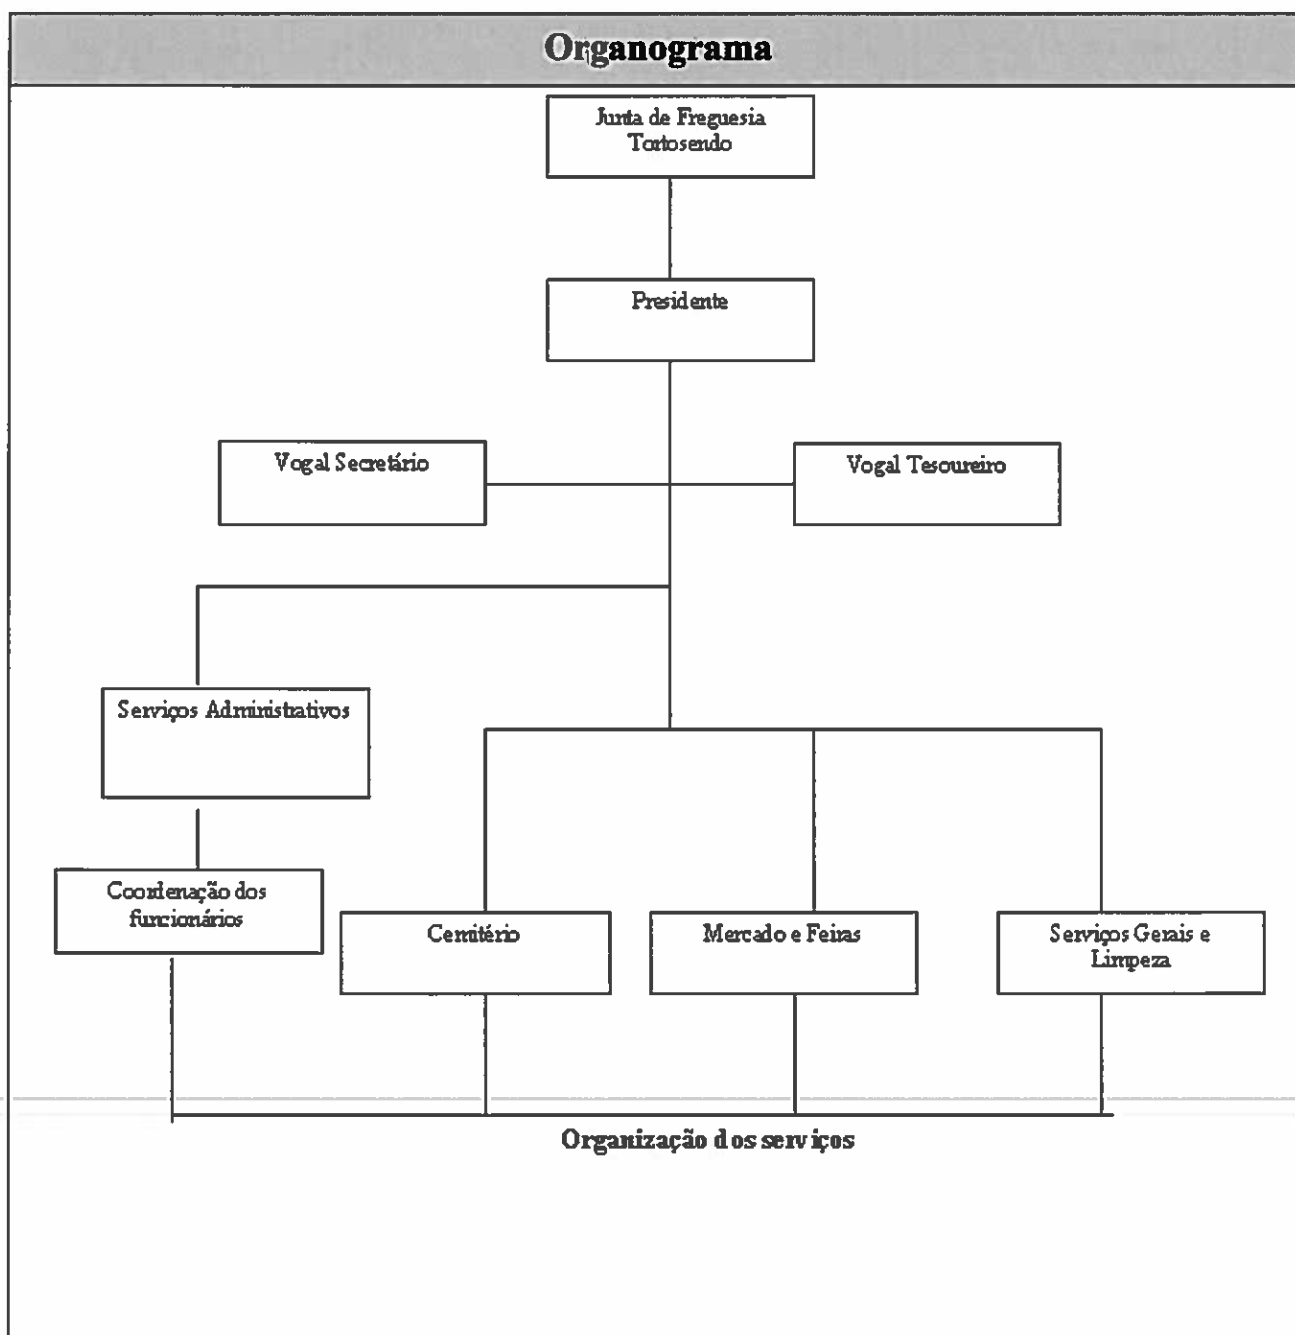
Organograma

Junta de Freguesia Tortosendo

Presidente

Vogal Secretário

Vogal Tesoureiro

Serviços Administrativos

Coordenação dos funcionários

Cemitério

Mercado e Feiras

Serviços Gerais e Limpeza

Organização dos serviços